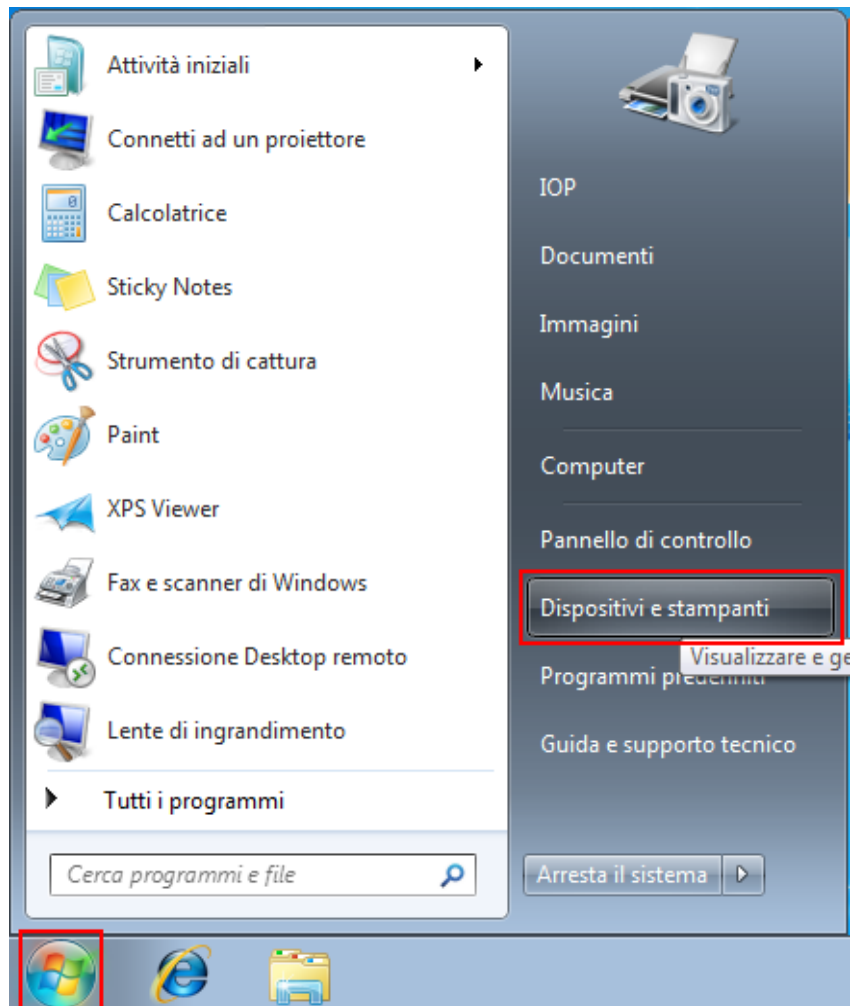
Attività iniziali
Connetti ad un proiettore
Calcolatrice
Sticky Notes
Strumento di cattura
Paint
XPS Viewer
Fax e scanner di Windows
Connessione Desktop remoto
Lente di ingrandimento
Tutti i programmi
Cerca programmi e file

IOP
Documenti
Immagini
Musica
Computer
Pannello di controllo
Dispositivi e stampanti
Visualizzare e ge
Programmi pre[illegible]
Guida e supporto tecnico
Arresta il sistema